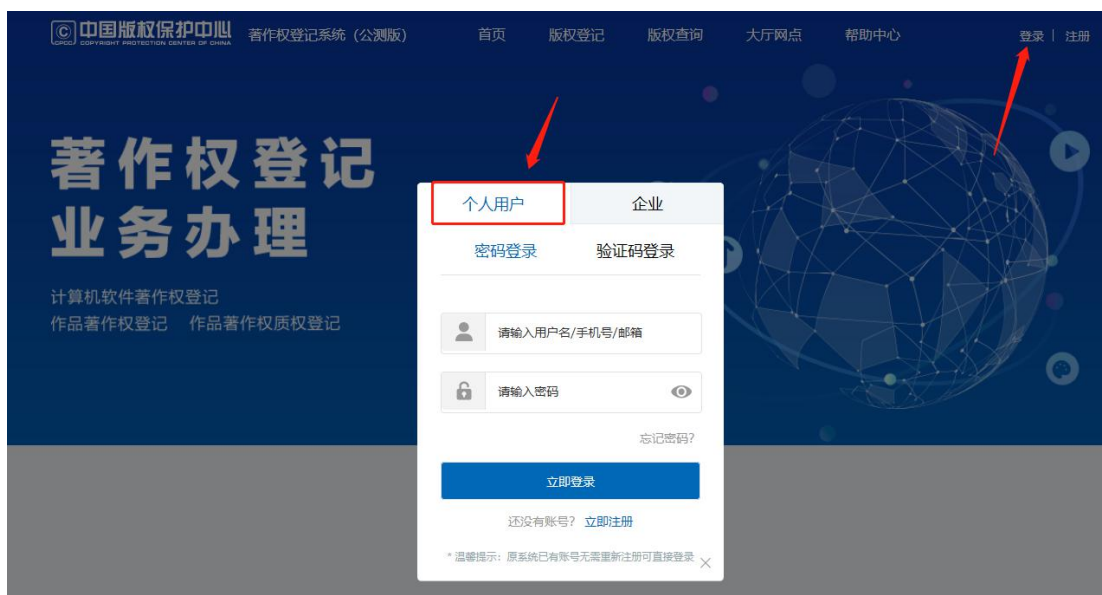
中国版权保护中心
CPCC COPYRIGHT PROTECTION CENTER OF CHINA
著作权登记系统（公测版）
首页 版权登记 版权查询 大厅网点 帮助中心
登录 | 注册

著作权登记
业务办理

计算机软件著作权登记
作品著作权登记 作品著作权质权登记

个人用户 企业
密码登录 验证码登录
请输入用户名/手机号/邮箱
请输入密码
忘记密码?
立即登录
还没有账号? 立即注册
* 温馨提示：原系统已有账号无需重新注册可直接登录